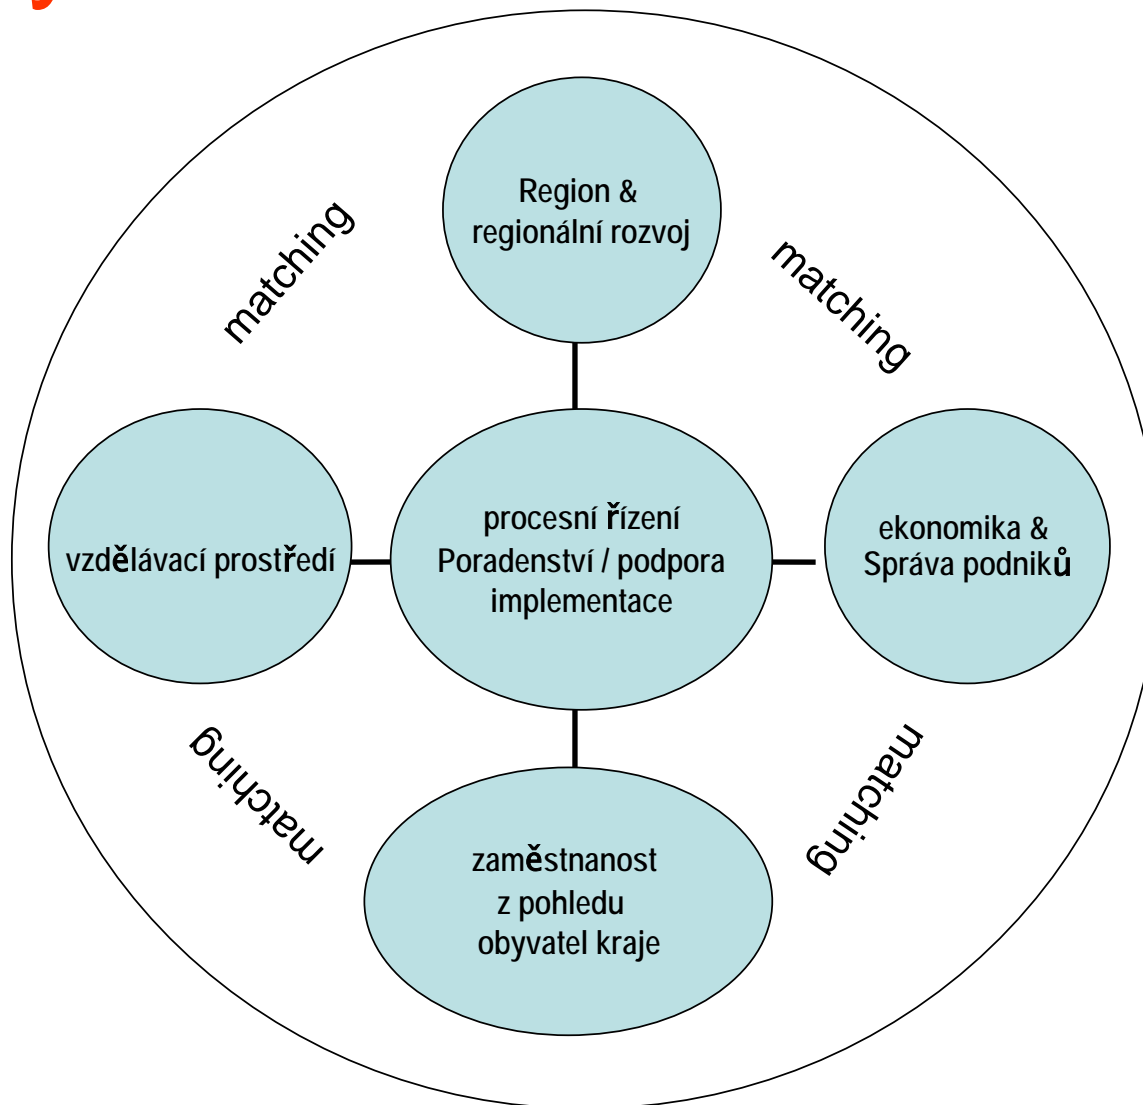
matching

Region & regionální rozvoj

matching

vzdělávací prostředí

procesní řízení
Poradenství / podpora implementace

ekonomika & Správa podniků

matching

zaměstnanost z pohledu obyvatel kraje

matching